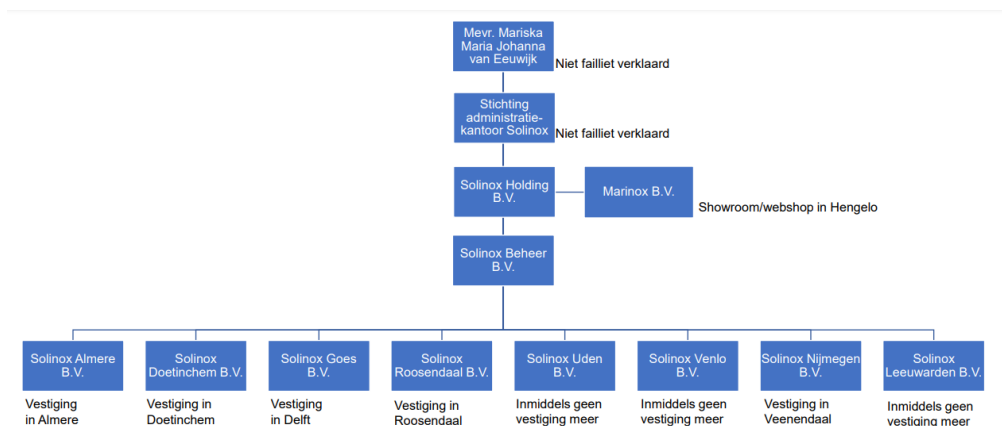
Mevr. Mariska Maria Johanna van Eeuwijk

Niet failliet verklaard

Stichting administratiekantoor Solinox

Niet failliet verklaard

Solinox Holding B.V.

Marinox B.V.

Showroom/webshop in Hengelo

Solinox Beheer B.V.

Solinox Almere B.V.

Vestiging in Almere

Solinox Doetinchem B.V.

Vestiging in Doetinchem

Solinox Goes B.V.

Vestiging in Delft

Solinox Roosendaal B.V.

Vestiging in Roosendaal

Solinox Uden B.V.

Inmiddels geen vestiging meer

Solinox Venlo B.V.

Inmiddels geen vestiging meer

Solinox Nijmegen B.V.

Vestiging in Veenendaal

Solinox Leeuwarden B.V.

Inmiddels geen vestiging meer